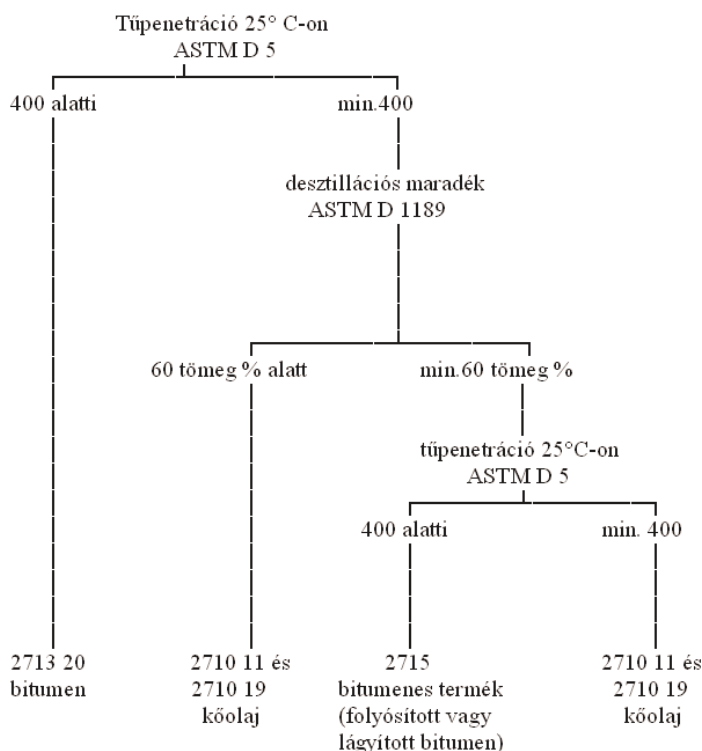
Tűpenetráció 25° C-on
ASTM D 5

400 alatti

min.400

desztillációs maradék
ASTM D 1189

60 tömeg % alatt

min.60 tömeg %

tűpenetráció 25°C-on
ASTM D 5

400 alatti

min. 400

2713 20
bitumen

2710 11 és
2710 19
kőolaj

2715
bitumenes termék
(folyósított vagy
lágyított bitumen)

2710 11 és
2710 19
kőolaj